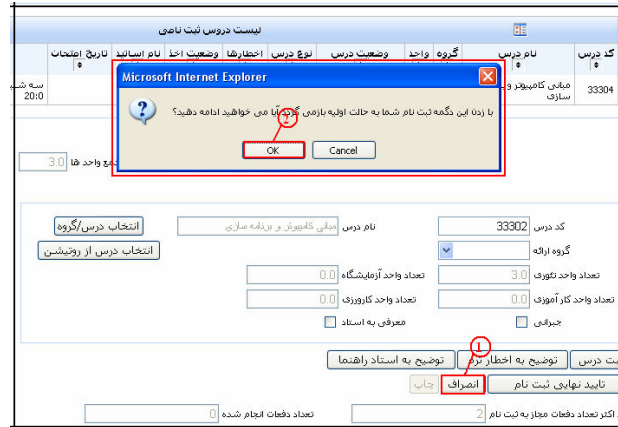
لیست دروس ثبت نامی

| کد درس | نام درس | گروه | واحد | وضعیت درس | نوع درس | اخطارها | وضعیت اخذ | نام اساتید | تاریخ امتحان |
|---|---|---|---|---|---|---|---|---|---|
| 33304 | مبانی کامپیوتر و ... سازی | | | | | | | | سه شنبه 20:0 |

Microsoft Internet Explorer

با زدن این دکمه ثبت نام شما به حالت اولیه بازمی گردد. آیا می خواهید ادامه دهید؟

۲

OK Cancel

جمع واحد ها 3.0

کد درس 33302
نام درس مبانی کامپیوتر و برنامه سازی
انتخاب درس/گروه
انتخاب درس از روتیشن
گروه ارائه
تعداد واحد تئوری 3.0
تعداد واحد آزمایشگاه 0.0
تعداد واحد کارآموزی 0.0
تعداد واحد کاروزی 0.0
جبرانی
معرفی به استاد

۱

ثبت درس
توضیح به اخطار ترم
توضیح به استاد راهنما
تایید نهایی ثبت نام
انصراف
چاپ

حد اکثر تعداد دفعات مجاز به ثبت نام 2
تعداد دفعات انجام شده 0